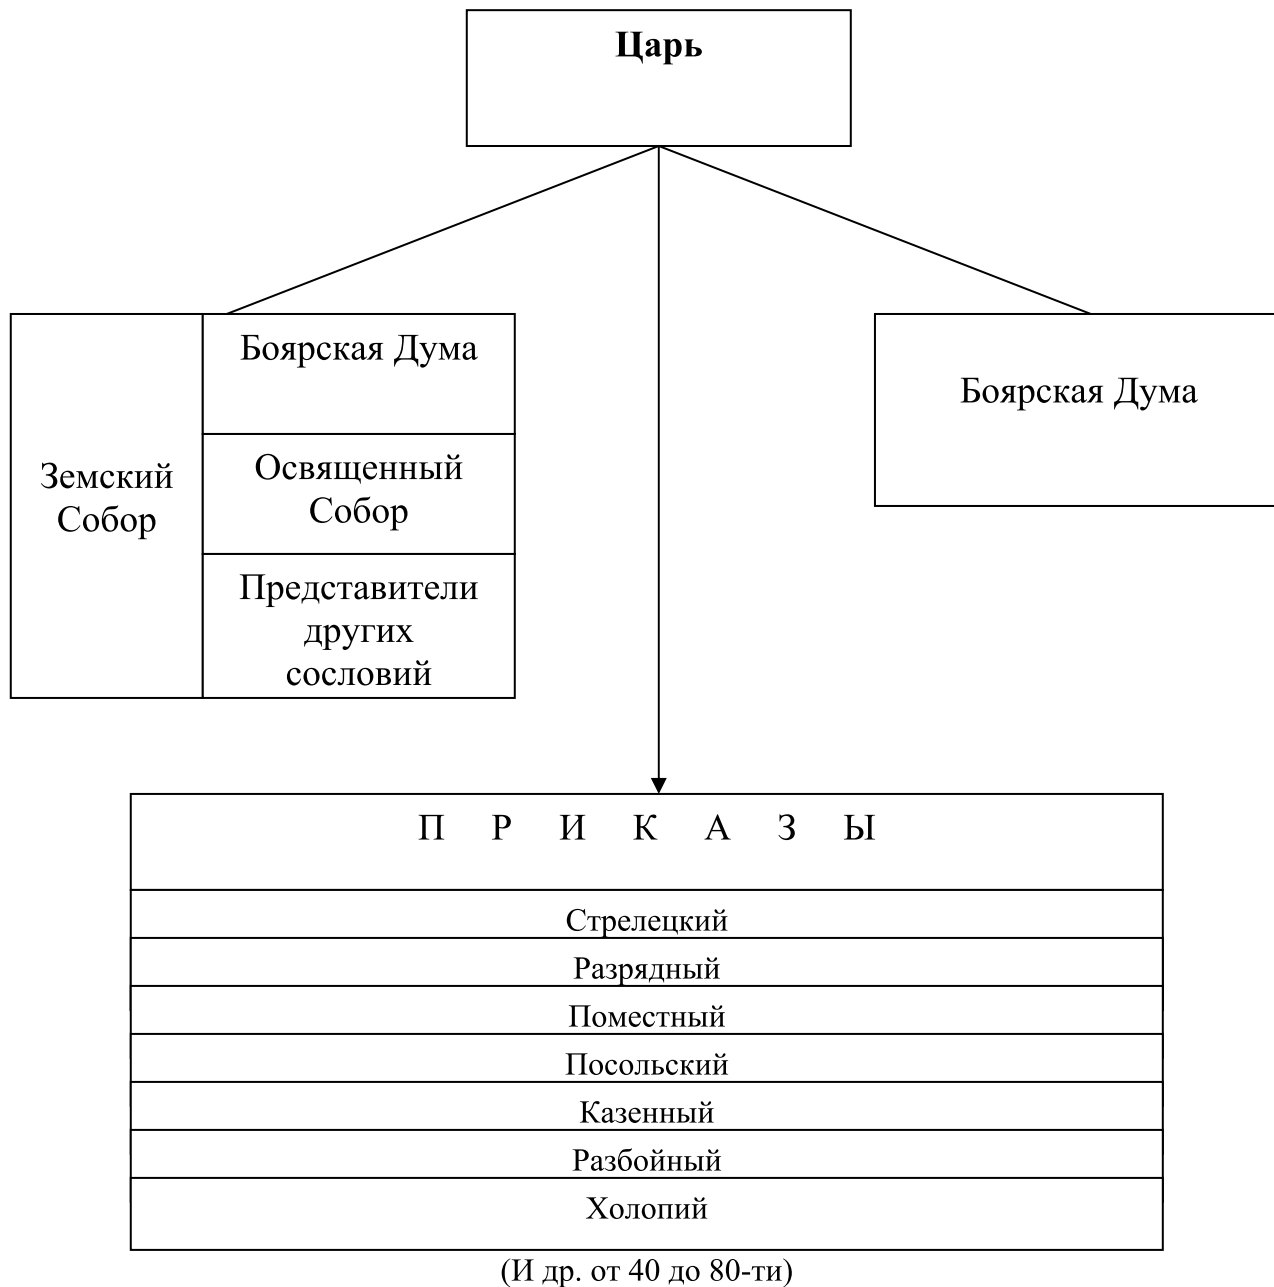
Царь

Земский Собор

Боярская Дума

Освященный Собор

Представители других сословий

Боярская Дума

П Р И К А З Ы

Стрелецкий

Разрядный

Поместный

Посольский

Казенный

Разбойный

Холопий

(И др. от 40 до 80-ти)